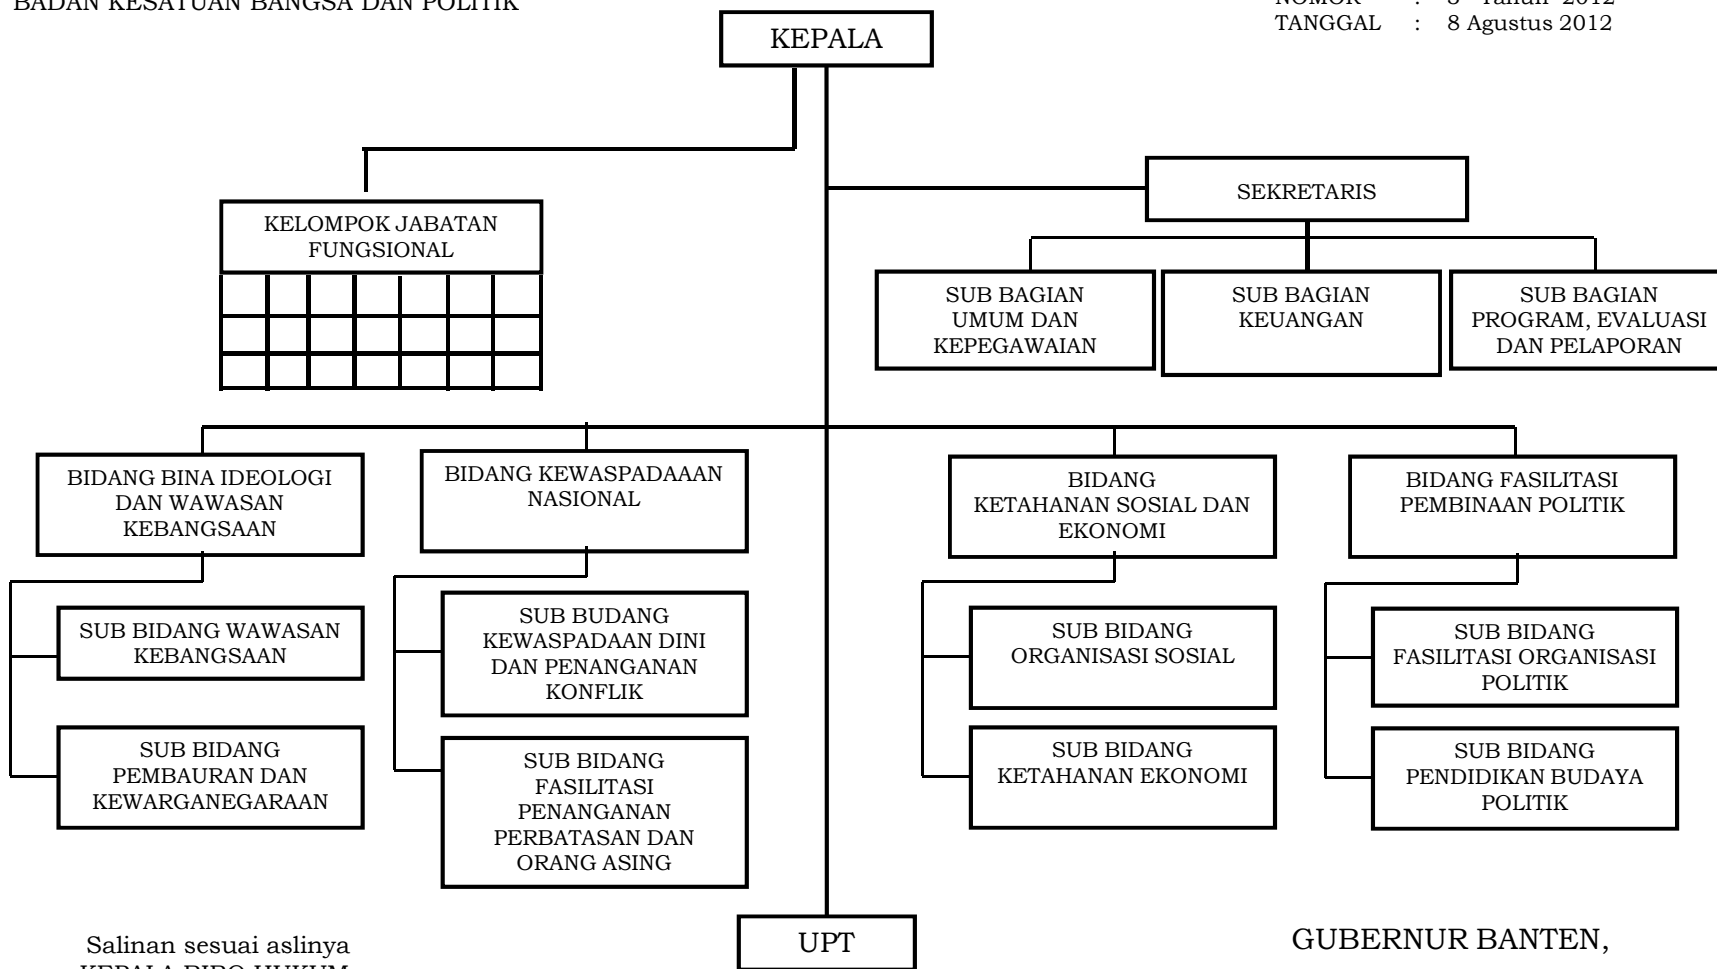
BADAN KESATUAN BANGSA DAN POLITIK

NOMOR : 8 Tahun 2012
TANGGAL : 8 Agustus 2012

KEPALA

KELOMPOK JABATAN FUNGSIONAL

SEKRETARIS

SUB BAGIAN UMUM DAN KEPEGAWAIAN

SUB BAGIAN KEUANGAN

SUB BAGIAN PROGRAM, EVALUASI DAN PELAPORAN

BIDANG BINA IDEOLOGI DAN WAWASAN KEBANGSAAN

SUB BIDANG WAWASAN KEBANGSAAN

SUB BIDANG PEMBAURAN DAN KEWARGANEGARAAN

BIDANG KEWASPADAAAN NASIONAL

SUB BUDANG KEWASPADAAN DINI DAN PENANGANAN KONFLIK

SUB BIDANG FASILITASI PENANGANAN PERBATASAN DAN ORANG ASING

BIDANG KETAHANAN SOSIAL DAN EKONOMI

SUB BIDANG ORGANISASI SOSIAL

SUB BIDANG KETAHANAN EKONOMI

BIDANG FASILITASI PEMBINAAN POLITIK

SUB BIDANG FASILITASI ORGANISASI POLITIK

SUB BIDANG PENDIDIKAN BUDAYA POLITIK

UPT

Salinan sesuai aslinya
KEPALA BIRO HUKUM

GUBERNUR BANTEN,